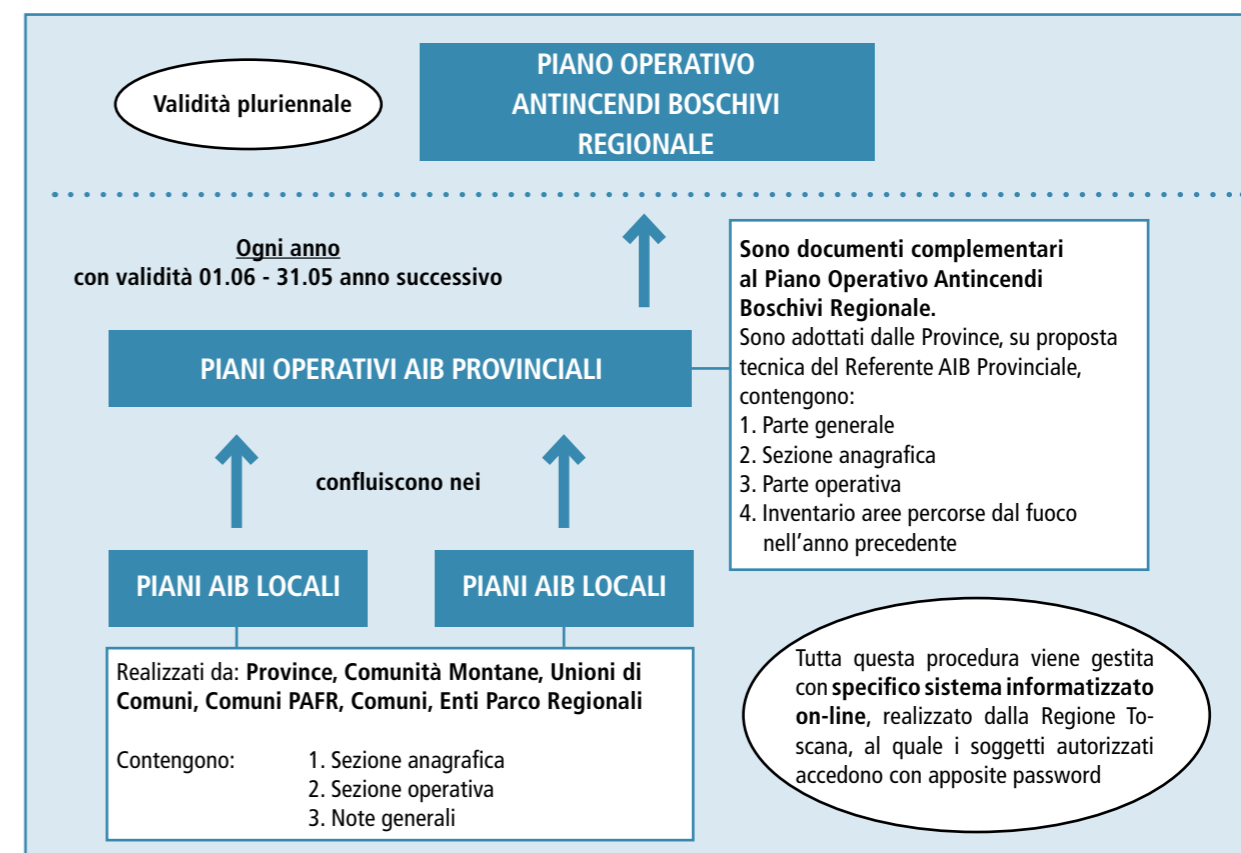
Validità pluriennale

PIANO OPERATIVO ANTINCENDI BOSCHIVI REGIONALE

Ogni anno
con validità 01.06 - 31.05 anno successivo

Sono documenti complementari al Piano Operativo Antincendi Boschivi Regionale.
Sono adottati dalle Province, su proposta tecnica del Referente AIB Provinciale, contengono:
1. Parte generale
2. Sezione anagrafica
3. Parte operativa
4. Inventario aree percorse dal fuoco nell'anno precedente

PIANI OPERATIVI AIB PROVINCIALI

confluiscono nei

PIANI AIB LOCALI

PIANI AIB LOCALI

Realizzati da: Province, Comunità Montane, Unioni di Comuni, Comuni PAFR, Comuni, Enti Parco Regionali

Contengono: 1. Sezione anagrafica
2. Sezione operativa
3. Note generali

Tutta questa procedura viene gestita con specifico sistema informatizzato on-line, realizzato dalla Regione Toscana, al quale i soggetti autorizzati accedono con apposite password